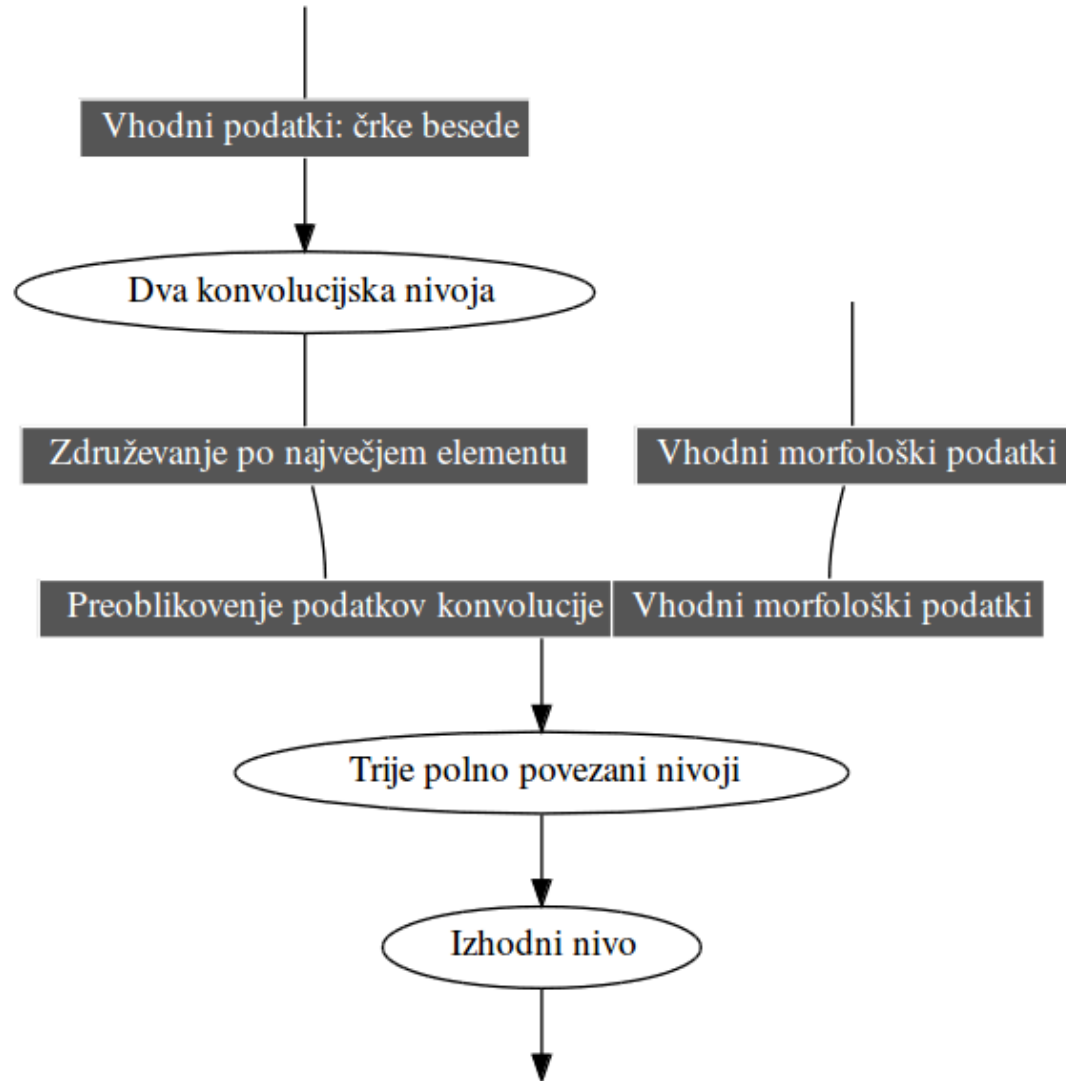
Vhodni podatki: črke besede

Dva konvolucijska nivoja

Združevanje po največjem elementu

Vhodni morfološki podatki

Preoblikovenje podatkov konvolucije

Vhodni morfološki podatki

Trije polno povezani nivoji

Izhodni nivo